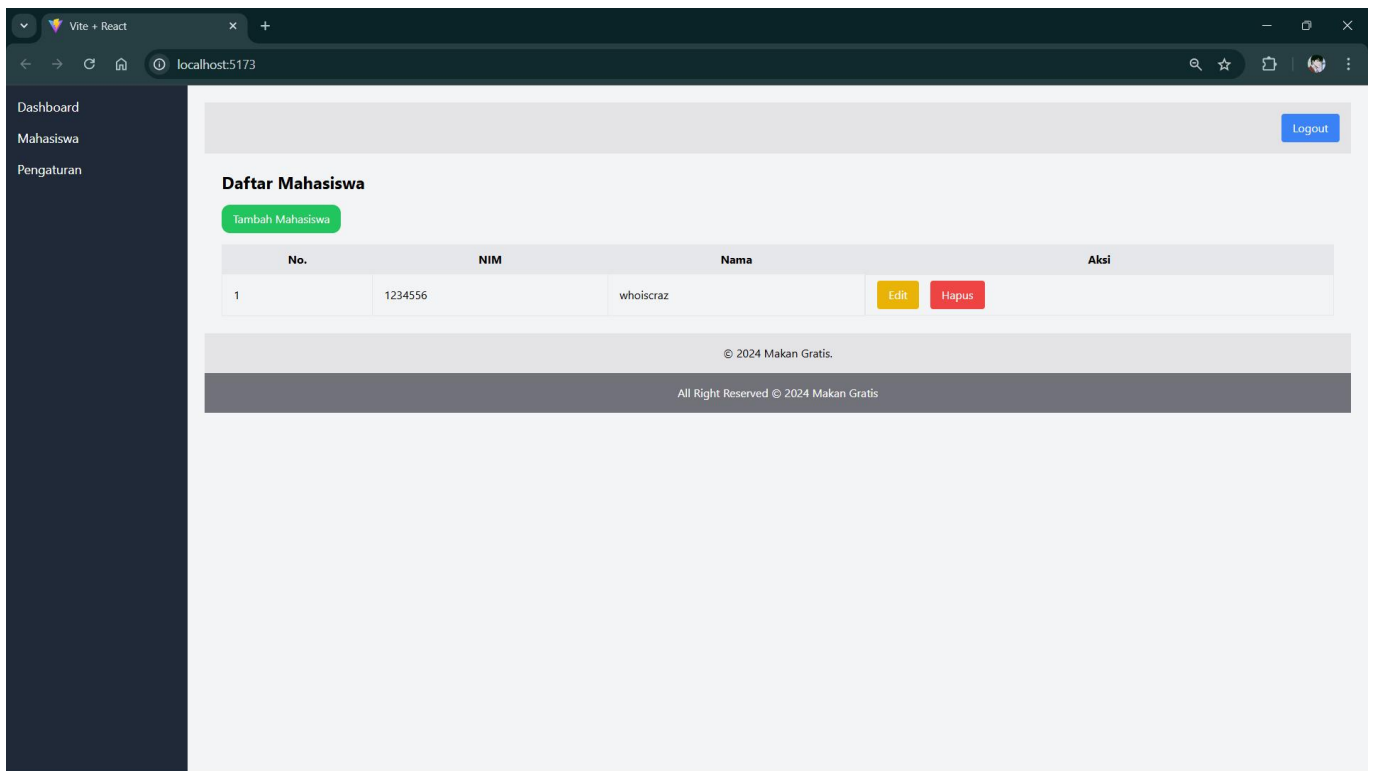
Vite + React

localhost:5173

Dashboard
Mahasiswa
Pengaturan

Logout

Daftar Mahasiswa

Tambah Mahasiswa

| No. | NIM | Nama | Aksi |
|---|---|---|---|
| 1 | 1234556 | whoiscraz | Edit Hapus |

© 2024 Makan Gratis.

All Right Reserved © 2024 Makan Gratis